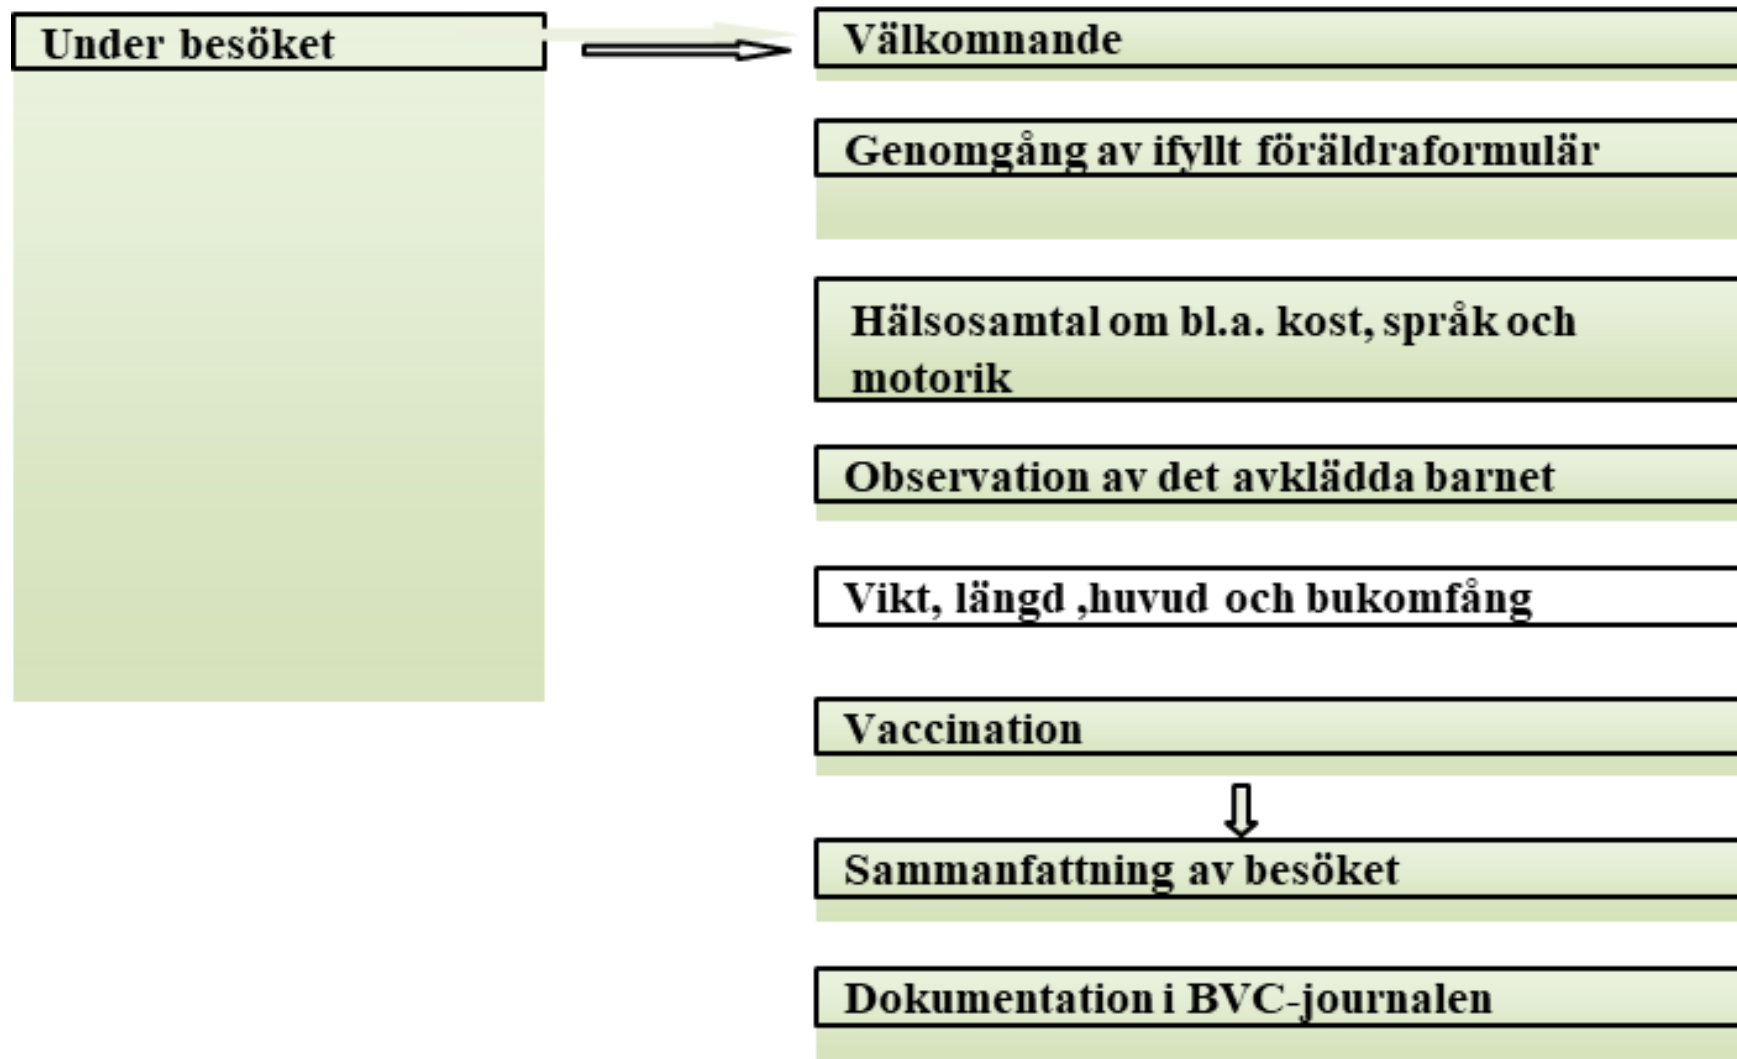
Under besöket

Välkomnande

Genomgång av ifyllt föräldraformulär

Hälsosamtal om bl.a. kost, språk och motorik

Observation av det avklädda barnet

Vikt, längd ,huvud och bukomfång

Vaccination

Sammanfattning av besöket

Dokumentation i BVC-journalen